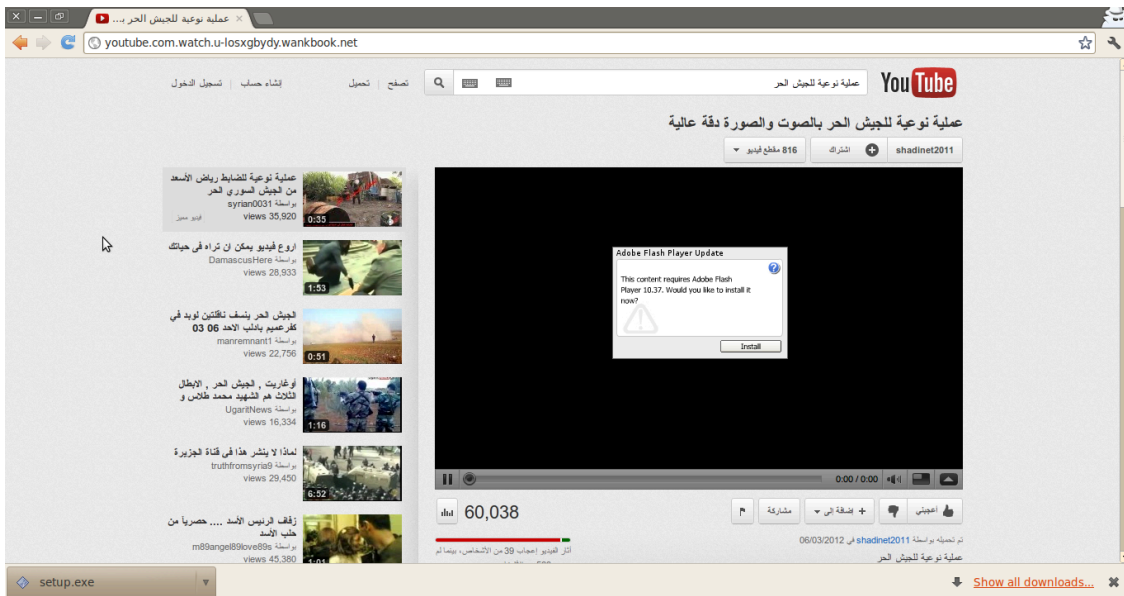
عملية نوعية للجيش الحر بـ...

youtube.com.watch.u-losxgbydy.wankbook.net

YouTube

عملية نوعية للجيش الحر

تصفح | تحميل

إنشاء حساب | تسجيل الدخول

عملية نوعية للجيش الحر بالصوت والصورة دقة عالية

shadinet2011 اشتراك 816 مقطع فيديو

Adobe Flash Player Update

This content requires Adobe Flash Player 10.37. Would you like to install it now?

Install

0:00 / 0:00

أعجبني | إضافة إلى | مشاركة

60,038

تم تحميله بواسطة shadinet2011 في 06/03/2012

عملية نوعية للجيش الحر

أثار الفيديو إعجاب 39 من الأشخاص، بينما لم

عملية نوعية للضابط رياض الأسعد من الجيش السوري الحر
بواسطة syrian0031
35,920 views
فيديو مميز
0:35

اروع فيديو يمكن ان تراه فى حياتك
بواسطة DamascusHere
28,933 views
1:53

الجيش الحر ينسف ناقلتين لويد في كفرعميم بادلب الاحد 03 06
بواسطة manremnant1
22,756 views
0:51

أوغاريت , الجيش الحر , الابطال الثلاث هم الشهيد محمد طلاس و
بواسطة UgaritNews
16,334 views
1:16

لماذا لا ينشر هذا في قناة الجزيرة
بواسطة truthfromsyria9
29,450 views
6:52

زفاف الرئيس الأسد .... حصرياً من حلب الأسد
بواسطة m89angel89love89s
45,380 views
1:01

setup.exe

Show all downloads...